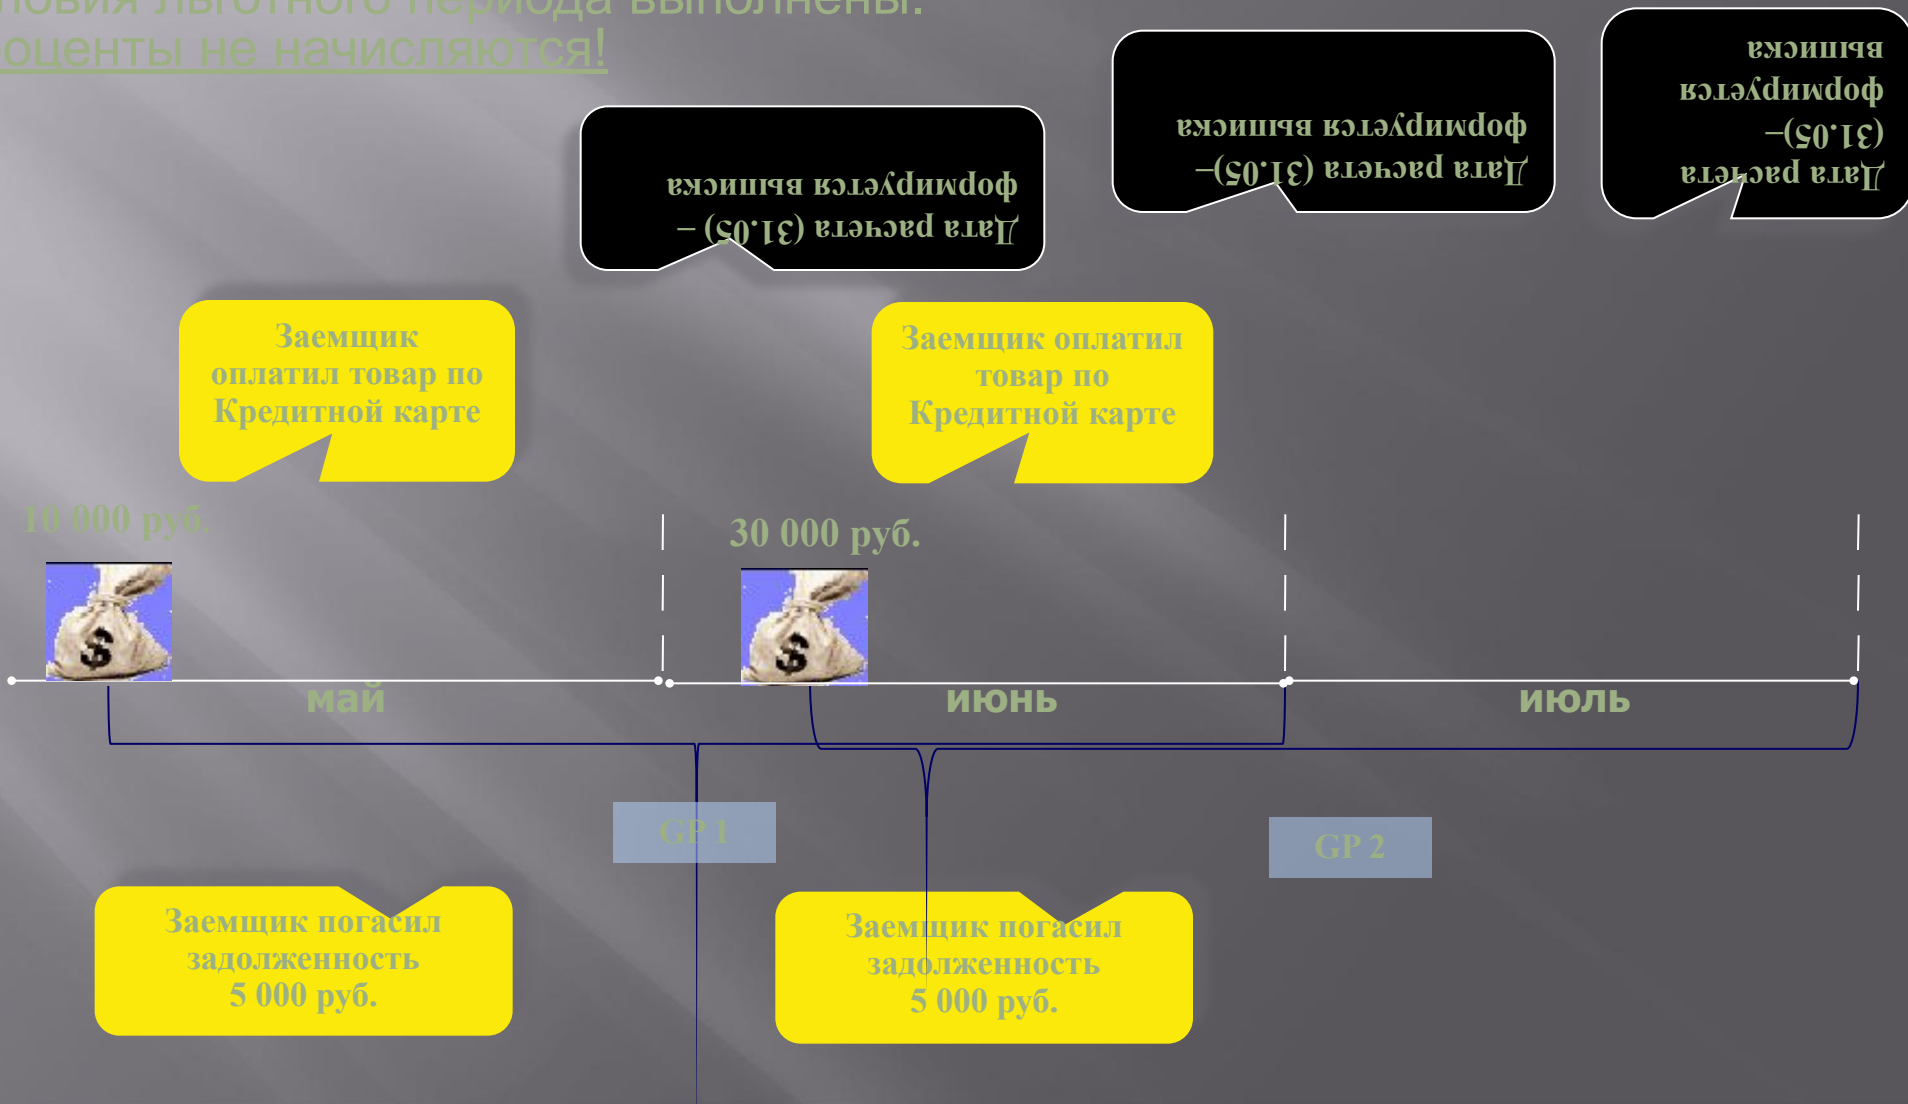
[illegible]ловия льготного периода выполнены.
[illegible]оценты не начисляются!

Дата расчета (31.05) – формируется выписка

Дата расчета (31.05)– формируется выписка

Дата расчета (31.05)– формируется выписка

Заемщик оплатил товар по Кредитной карте

Заемщик оплатил товар по Кредитной карте

10 000 руб.

30 000 руб.

май

июнь

июль

GP 1

GP 2

Заемщик погасил задолженность 5 000 руб.

Заемщик погасил задолженность 5 000 руб.